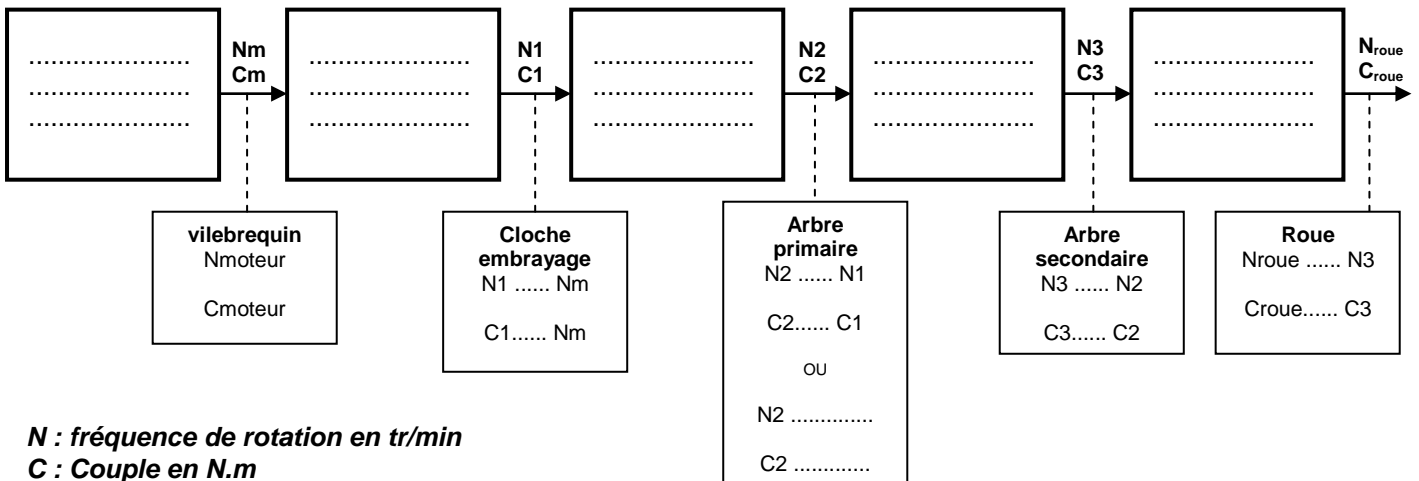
…………………
…………………
…………………

Nm
Cm

…………………
…………………
…………………

N1
C1

…………………
…………………
…………………

N2
C2

…………………
…………………
…………………

N3
C3

…………………
…………………
…………………

$N_{roue}$
$C_{roue}$

**vilebrequin**
Nmoteur

Cmoteur

**Cloche embrayage**
N1 ...... Nm

C1...... Nm

**Arbre primaire**
N2 ...... N1

C2...... C1

OU

N2 .............

C2 ............

**Arbre secondaire**
N3 ...... N2

C3...... C2

**Roue**
Nroue ...... N3

Croue...... C3

*N : fréquence de rotation en tr/min*
*C : Couple en N.m*